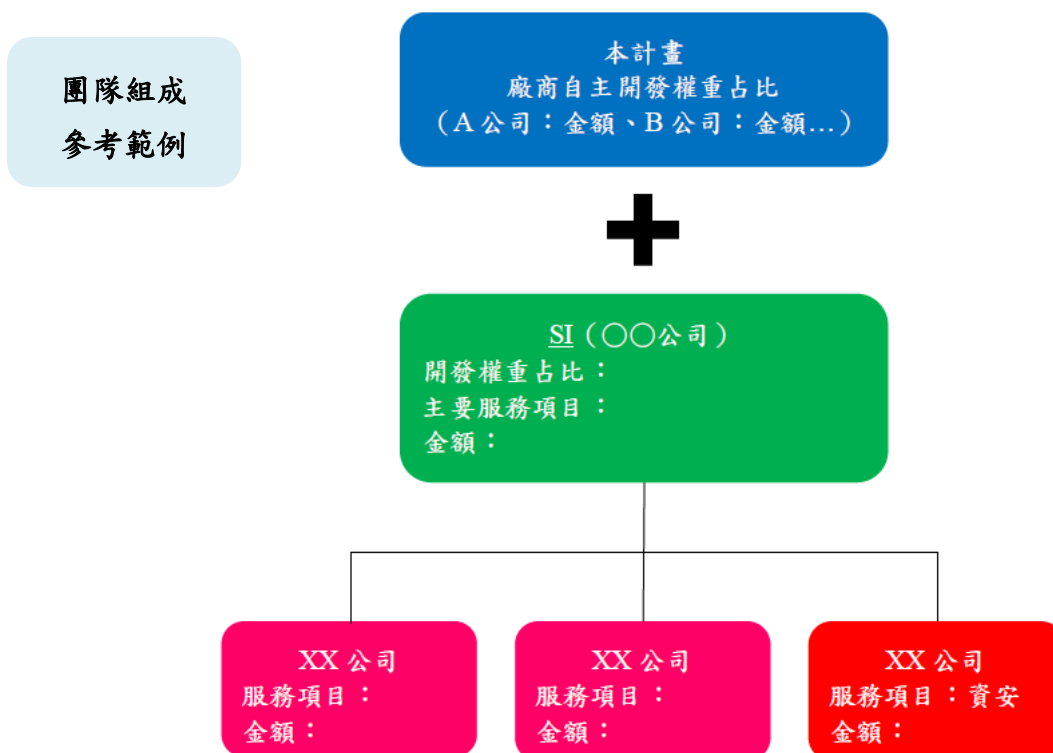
團隊組成
參考範例

本計畫
廠商自主開發權重占比
（A 公司：金額、B 公司：金額...）

SI（〇〇公司）
開發權重占比：
主要服務項目：
金額：

XX 公司
服務項目：
金額：

XX 公司
服務項目：
金額：

XX 公司
服務項目：資安
金額：